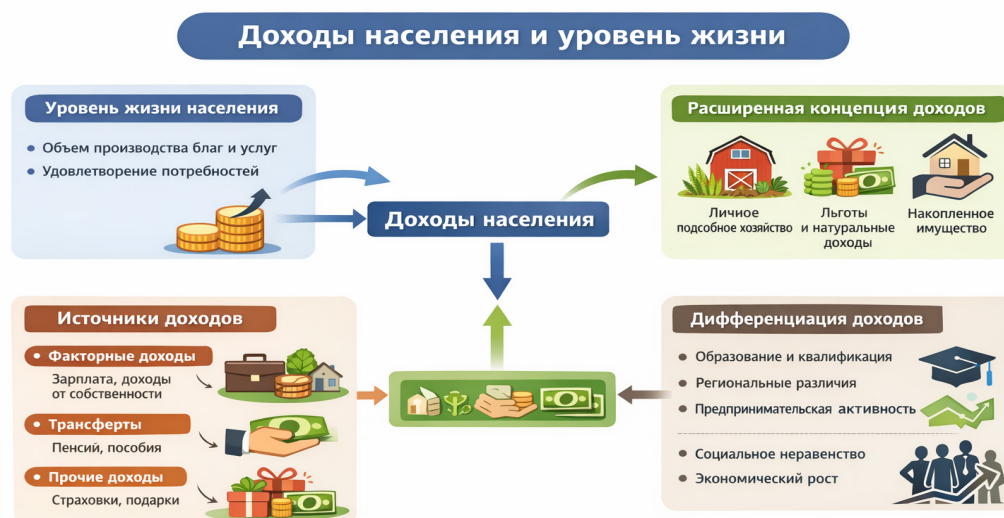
Доходы населения и уровень жизни

Уровень жизни населения

• Объем производства благ и услуг
• Удовлетворение потребностей

Доходы населения

Расширенная концепция доходов

Личное подсобное хозяйство

Льготы и натуральные доходы

Накопленное имущество

Источники доходов

• Факторные доходы
Зарплата, доходы от собственности

• Трансферты
Пенсии, пособия

• Прочие доходы
Страховки, подарки

Дифференциация доходов

• Образование и квалификация
• Региональные различия
• Предпринимательская активность

• Социальное неравенство
• Экономический рост